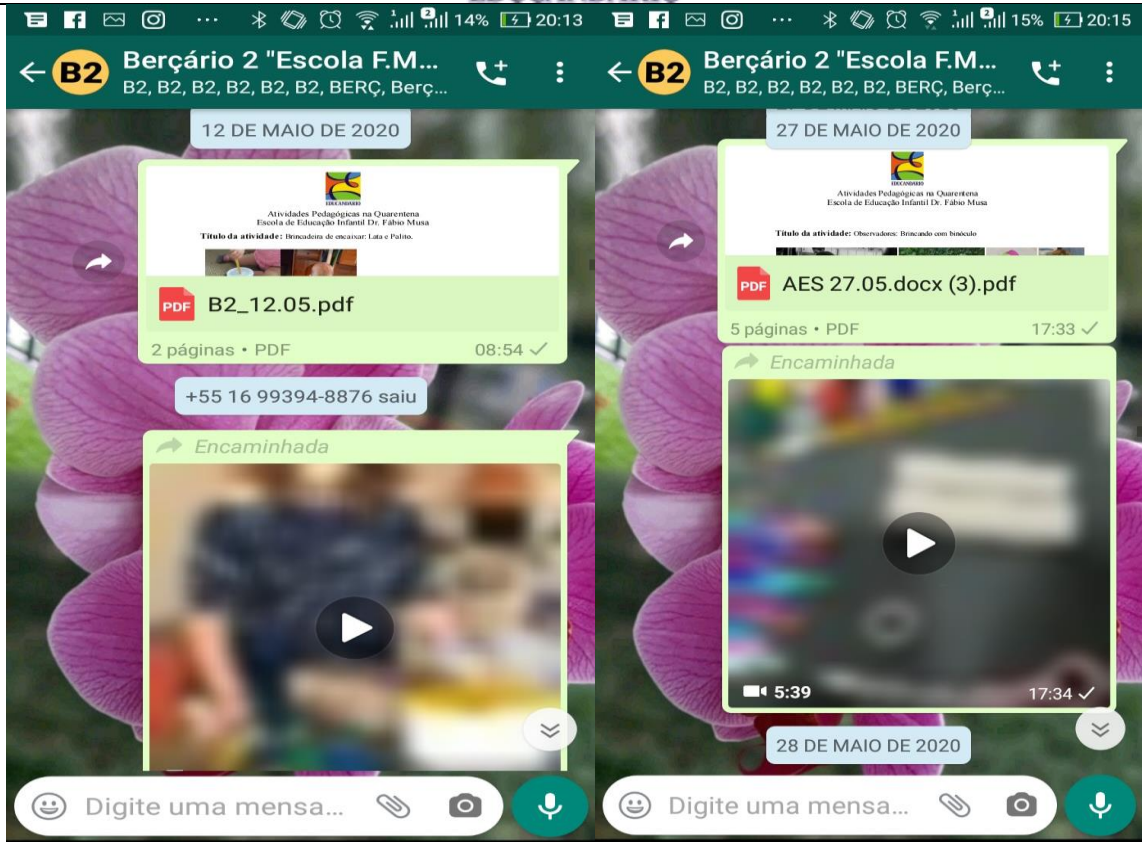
14% 20:13

B2 Berçário 2 "Escola F.M...
B2, B2, B2, B2, B2, B2, BERÇ, Berç...

12 DE MAIO DE 2020

EDUCANDARIO
Atividades Pedagógicas na Quarentena
Escola de Educação Infantil Dr. Fábio Musa
Título da atividade: Brincadeira de encaixar: Lata e Palito.

PDF B2_12.05.pdf

2 páginas • PDF 08:54

+55 16 99394-8876 saiu

Encaminhada

Digite uma mensa...

15% 20:15

B2 Berçário 2 "Escola F.M...
B2, B2, B2, B2, B2, B2, BERÇ, Berç...

27 DE MAIO DE 2020

EDUCANDARIO
Atividades Pedagógicas na Quarentena
Escola de Educação Infantil Dr. Fábio Musa
Título da atividade: Observadores: Brincando com binóculo

PDF AES 27.05.docx (3).pdf

5 páginas • PDF 17:33

Encaminhada

5:39 17:34

28 DE MAIO DE 2020

Digite uma mensa...